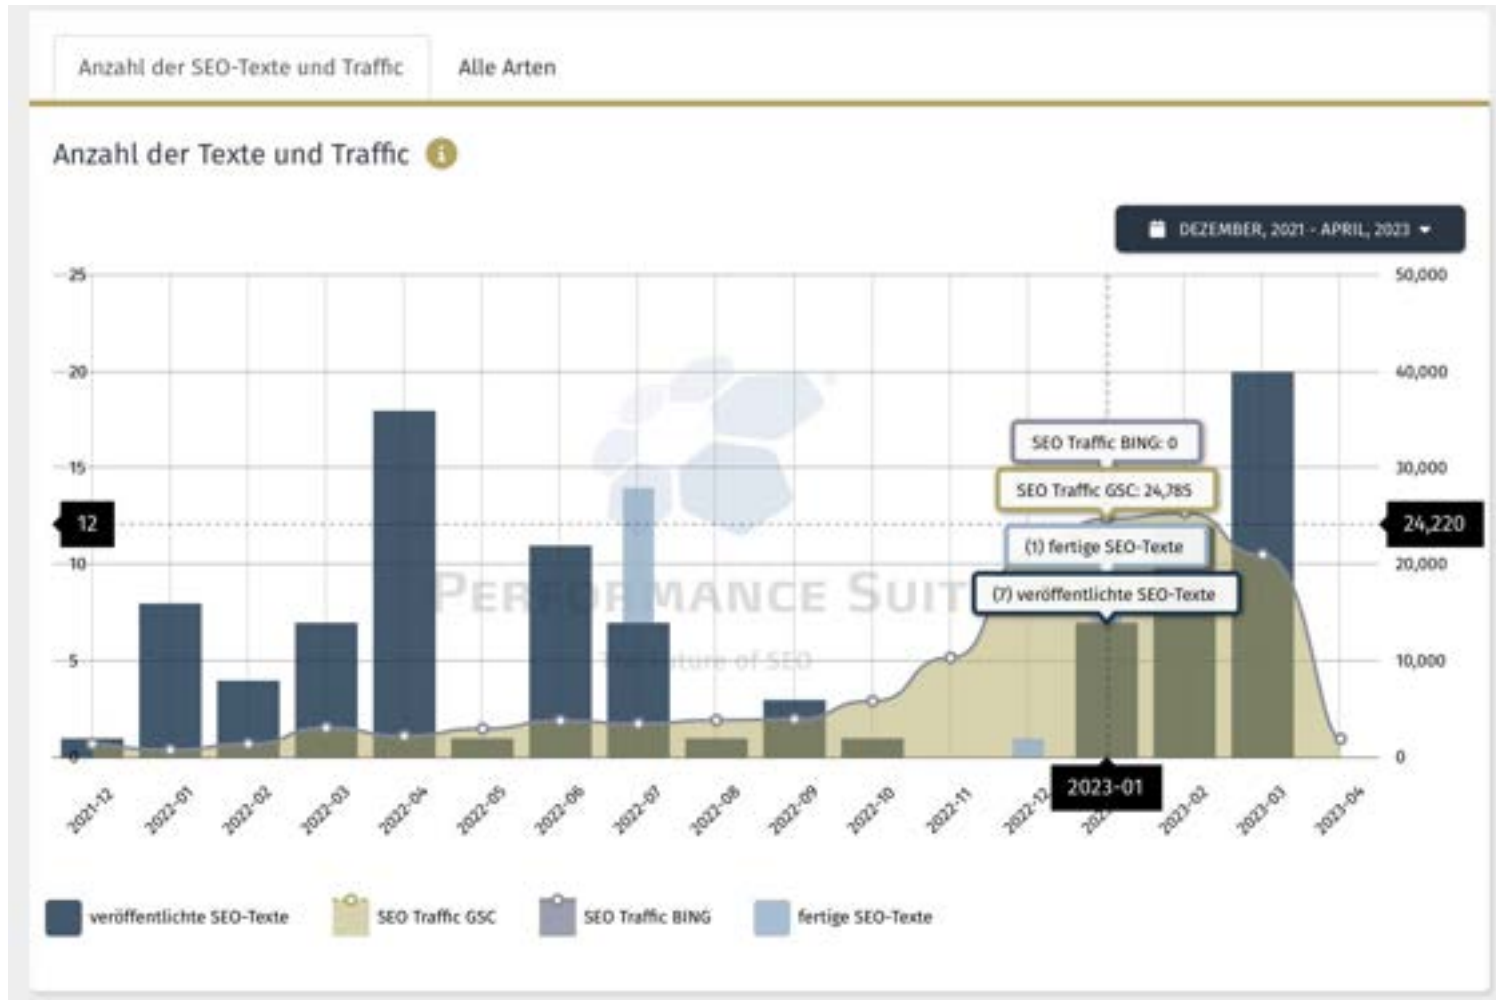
Anzahl der SEO-Texte und Traffic

Alle Arten

Anzahl der Texte und Traffic

DEZEMBER, 2021 - APRIL, 2023

25
20
15
10
5
0

50,000
40,000
30,000
20,000
10,000
0

12

24,220

SEO Traffic BING: 0
SEO Traffic GSC: 24,785
(1) fertige SEO-Texte
(7) veröffentlichte SEO-Texte

PERFORMANCE SUITE
The future of SEO

2021-12
2022-01
2022-02
2022-03
2022-04
2022-05
2022-06
2022-07
2022-08
2022-09
2022-10
2022-11
2022-12
2023-01
2023-02
2023-03
2023-04

veröffentlichte SEO-Texte
SEO Traffic GSC
SEO Traffic BING
fertige SEO-Texte